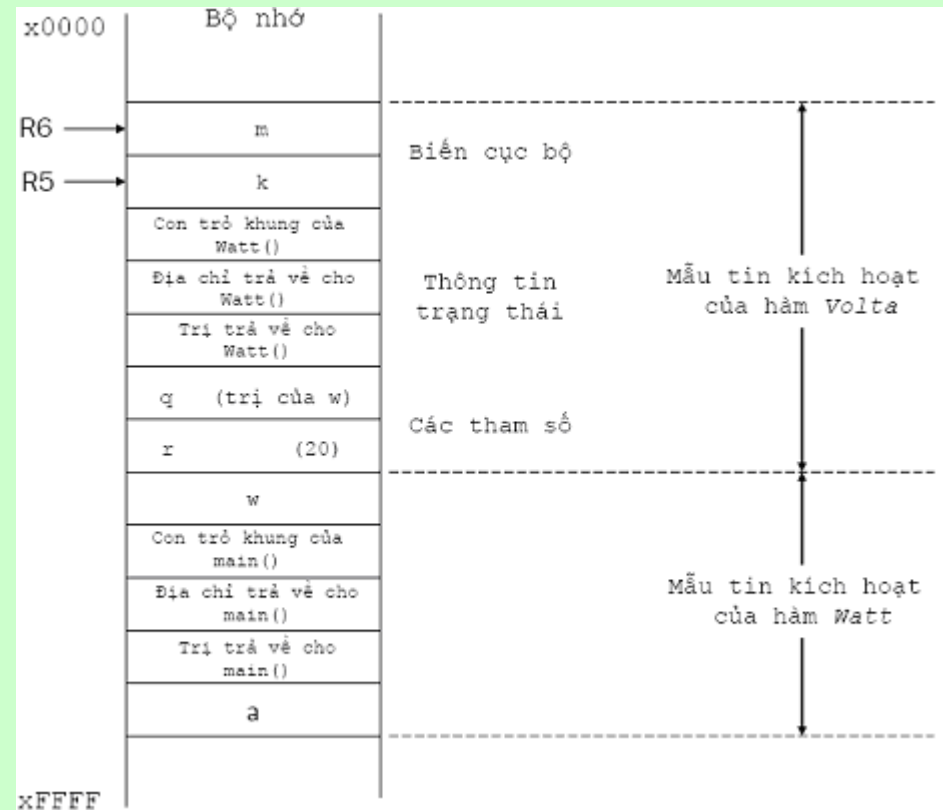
x0000

Bộ nhớ

R6

m

Biến cục bộ

R5

k

Con trỏ khung của Watt()

Địa chỉ trả về cho Watt()

Thông tin trạng thái

Mẫu tin kích hoạt của hàm Volta

Trị trả về cho Watt()

q (trị của w)

Các tham số

r (20)

w

Con trỏ khung của main()

Địa chỉ trả về cho main()

Mẫu tin kích hoạt của hàm Watt

Trị trả về cho main()

a

xFFFF